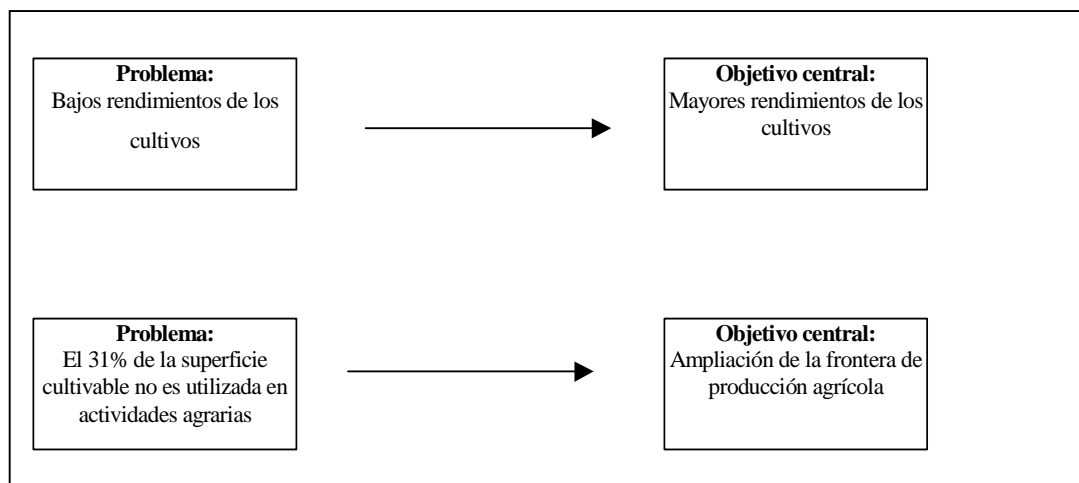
**Problema:**
Bajos rendimientos de los cultivos

**Objetivo central:**
Mayores rendimientos de los cultivos

**Problema:**
El 31% de la superficie cultivable no es utilizada en actividades agrarias

**Objetivo central:**
Ampliación de la frontera de producción agrícola